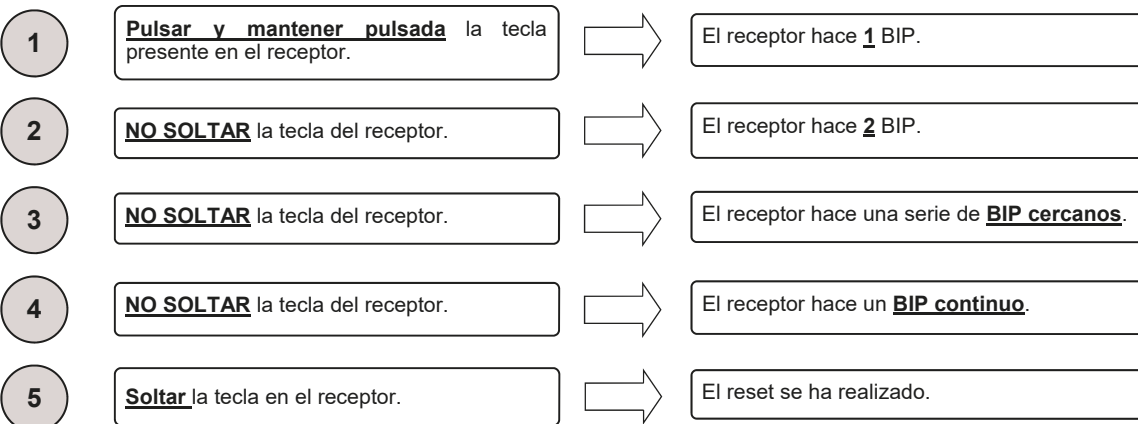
1

Pulsar y mantener pulsada la tecla presente en el receptor.

El receptor hace 1 BIP.

2

NO SOLTAR la tecla del receptor.

El receptor hace 2 BIP.

3

NO SOLTAR la tecla del receptor.

El receptor hace una serie de BIP cercanos.

4

NO SOLTAR la tecla del receptor.

El receptor hace un BIP continuo.

5

Soltar la tecla en el receptor.

El reset se ha realizado.